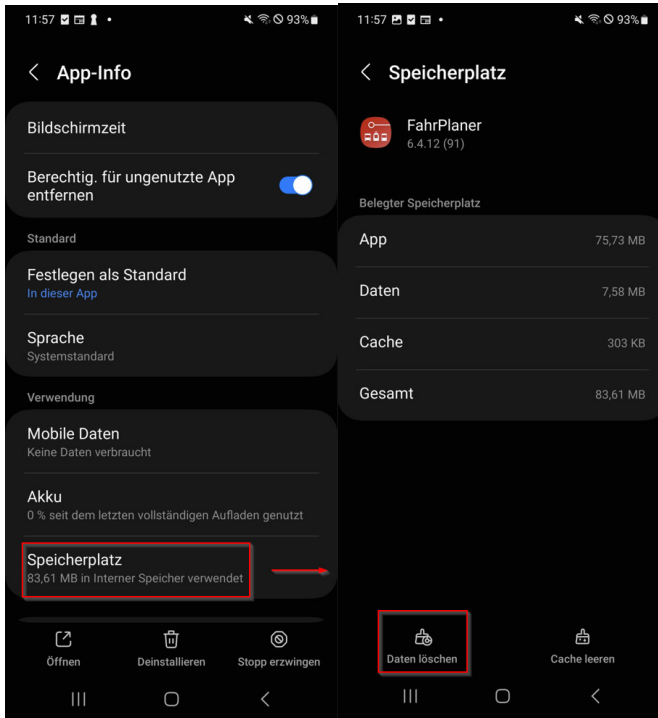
11:57 93%

App-Info

Bildschirmzeit

Berechtig. für ungenutzte App entfernen

Standard

Festlegen als Standard
In dieser App

Sprache
Systemstandard

Verwendung

Mobile Daten
Keine Daten verbraucht

Akku
0 % seit dem letzten vollständigen Aufladen genutzt

Speicherplatz
83,61 MB in Interner Speicher verwendet

Öffnen

Deinstallieren

Stopp erzwingen

11:57 93%

Speicherplatz

FahrPlaner
6.4.12 (91)

Belegter Speicherplatz

| App | 75,73 MB |
|---|---|
| Daten | 7,58 MB |
| Cache | 303 KB |
| Gesamt | 83,61 MB |

Daten löschen

Cache leeren